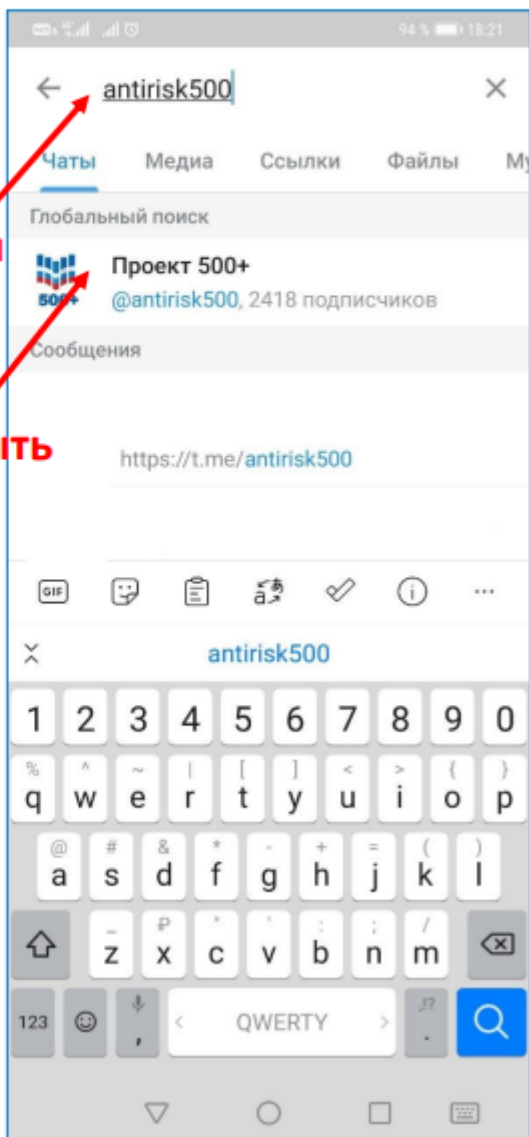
94 % 18:21

antirisk500

Чаты Медиа Ссылки Файлы My

Глобальный поиск

500+

Проект 500+

@antirisk500, 2418 подписчиков

Сообщения

ТЬ

https://t.me/antirisk500

GIF

antirisk500

1 2 3 4 5 6 7 8 9 0

% ^ ~ | [ ] < > { }

q w e r t y u i o p

@ # & * - + = ( )

a s d f g h j k l

_ ₽ " ' : ; / 

z x c v b n m

123 , < QWERTY > .!? .